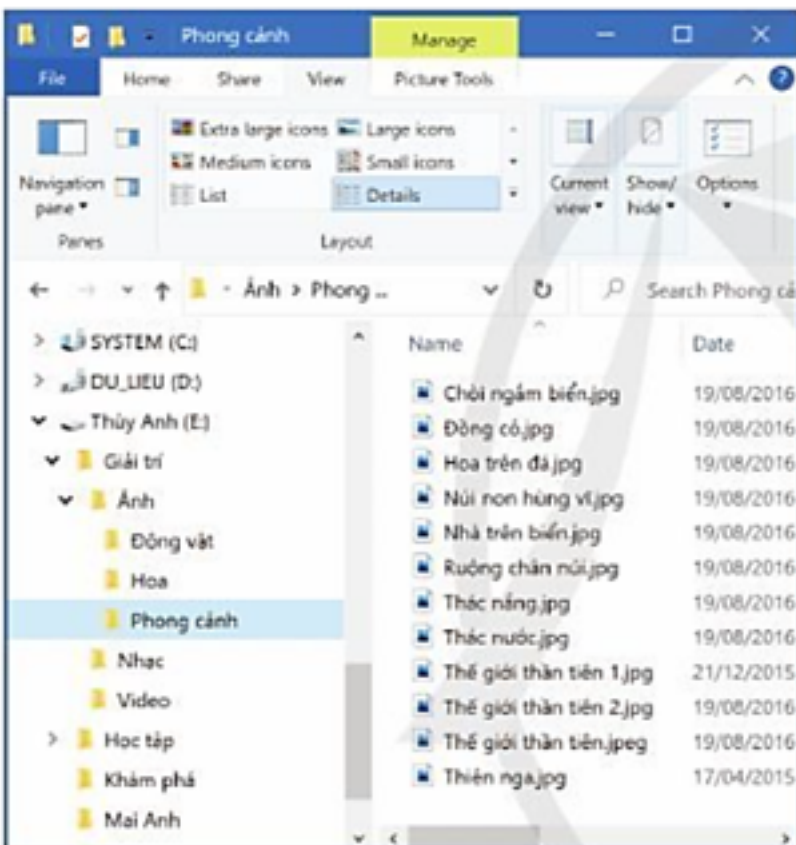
Phong cảnh
Manage
File
Home
Share
View
Picture Tools
Navigation pane
Extra large icons
Large icons
Medium icons
Small icons
List
Details
Current view
Show/ hide
Options
Panes
Layout
Ảnh > Phong ...
Search Phong cả
SYSTEM (C:)
DU_LIEU (D:)
Thủy Anh (E:)
Giải trí
Ảnh
Động vật
Hoa
Phong cảnh
Nhạc
Video
Học tập
Khám phá
Mai Anh

| Name | Date |
|---|---|
| Chòi ngắm biển.jpg | 19/08/2016 |
| Đồng cỏ.jpg | 19/08/2016 |
| Hoa trên đá.jpg | 19/08/2016 |
| Núi non hùng vĩ.jpg | 19/08/2016 |
| Nhà trên biển.jpg | 19/08/2016 |
| Ruộng chân núi.jpg | 19/08/2016 |
| Thác nắng.jpg | 19/08/2016 |
| Thác nước.jpg | 19/08/2016 |
| Thế giới thần tiên 1.jpg | 21/12/2015 |
| Thế giới thần tiên 2.jpg | 19/08/2016 |
| Thế giới thần tiên.jpeg | 19/08/2016 |
| Thiên nga.jpg | 17/04/2015 |